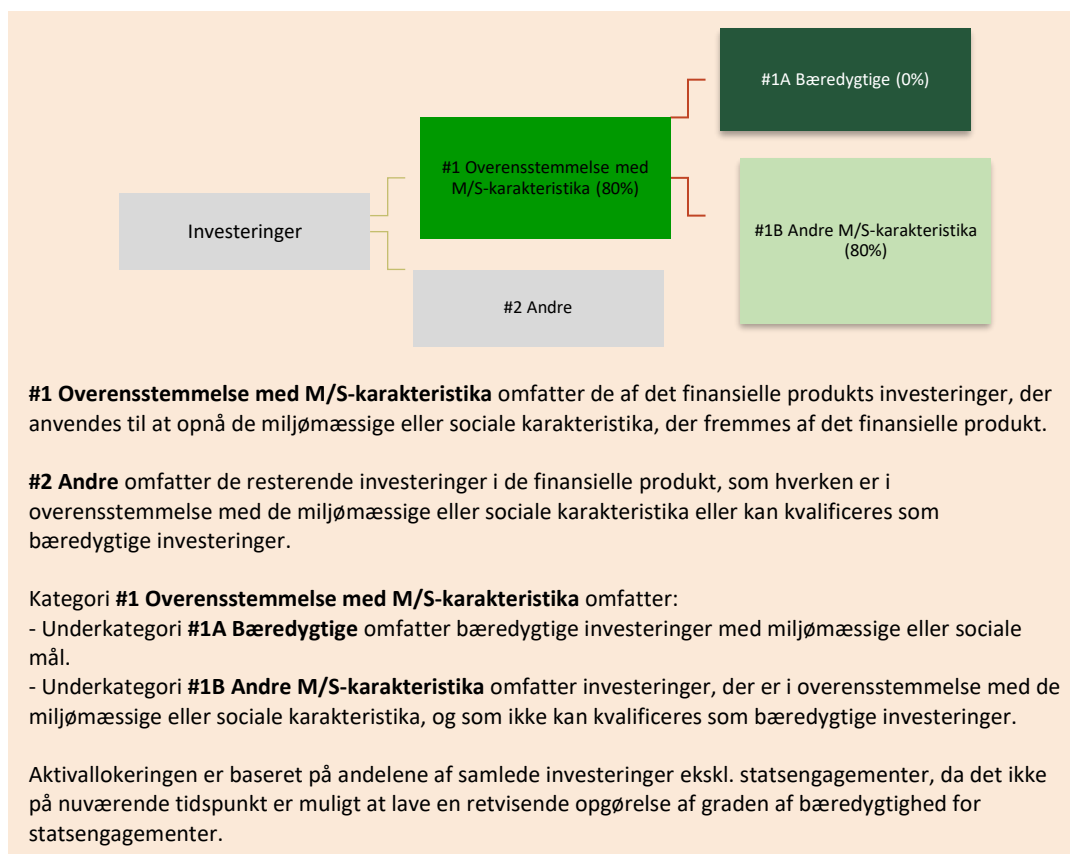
#1A Bæredygtige (0%)

#1 Overensstemmelse med M/S-karakteristika (80%)

Investeringer

#1B Andre M/S-karakteristika (80%)

#2 Andre

**#1 Overensstemmelse med M/S-karakteristika** omfatter de af det finansielle produkts investeringer, der anvendes til at opnå de miljømæssige eller sociale karakteristika, der fremmes af det finansielle produkt.

**#2 Andre** omfatter de resterende investeringer i de finansielle produkt, som hverken er i overensstemmelse med de miljømæssige eller sociale karakteristika eller kan kvalificeres som bæredygtige investeringer.

Kategori **#1 Overensstemmelse med M/S-karakteristika** omfatter:
- Underkategori **#1A Bæredygtige** omfatter bæredygtige investeringer med miljømæssige eller sociale mål.
- Underkategori **#1B Andre M/S-karakteristika** omfatter investeringer, der er i overensstemmelse med de miljømæssige eller sociale karakteristika, og som ikke kan kvalificeres som bæredygtige investeringer.

Aktivallokeringen er baseret på andelene af samlede investeringer ekskl. statsengagementer, da det ikke på nuværende tidspunkt er muligt at lave en retvisende opgørelse af graden af bæredygtighed for statsengagementer.